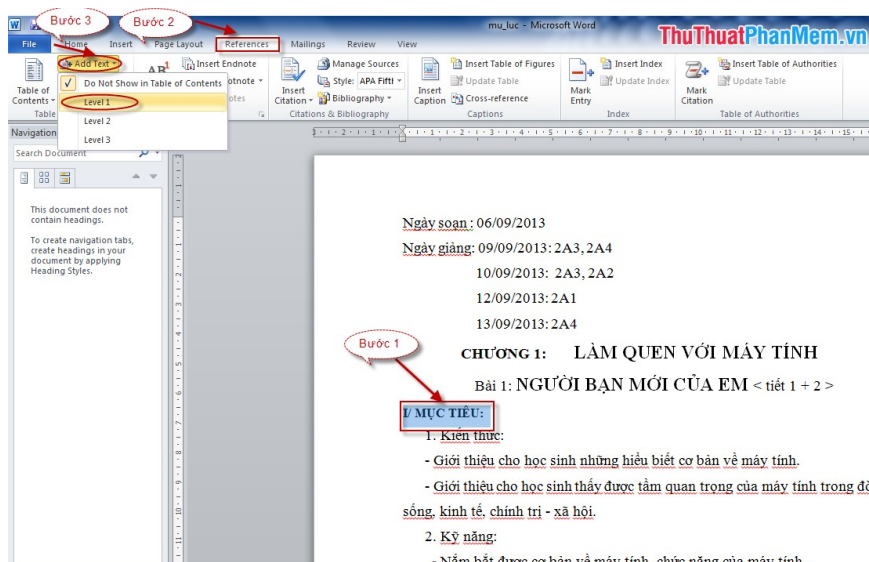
Bước 3
Bước 2
mu_luc - Microsoft Word
ThuThuatPhanMem.vn
File Home Insert Page Layout References Mailings Review View
Add Text
Do Not Show in Table of Contents
Level 1
Level 2
Level 3
Table of Contents
Table
Insert Endnote
Next Footnote
Show Notes
Insert Citation
Manage Sources
Style: APA Fifth
Bibliography
Citations & Bibliography
Insert Caption
Insert Table of Figures
Update Table
Cross-reference
Captions
Mark Entry
Insert Index
Update Index
Index
Mark Citation
Insert Table of Authorities
Update Table
Table of Authorities
Navigation
Search Document
This document does not contain headings.
To create navigation tabs, create headings in your document by applying Heading Styles.

Ngày soạn : 06/09/2013
Ngày giảng: 09/09/2013: 2A3, 2A4
10/09/2013: 2A3, 2A2
12/09/2013: 2A1
13/09/2013: 2A4
Bước 1
CHƯƠNG 1: LÀM QUEN VỚI MÁY TÍNH
Bài 1: NGƯỜI BẠN MỚI CỦA EM < tiết 1 + 2 >
I/ MỤC TIÊU:
1. Kiến thức:
- Giới thiệu cho học sinh những hiểu biết cơ bản về máy tính.
- Giới thiệu cho học sinh thấy được tầm quan trọng của máy tính trong đờ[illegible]
sống, kinh tế, chính trị - xã hội.
2. Kỹ năng:
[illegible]